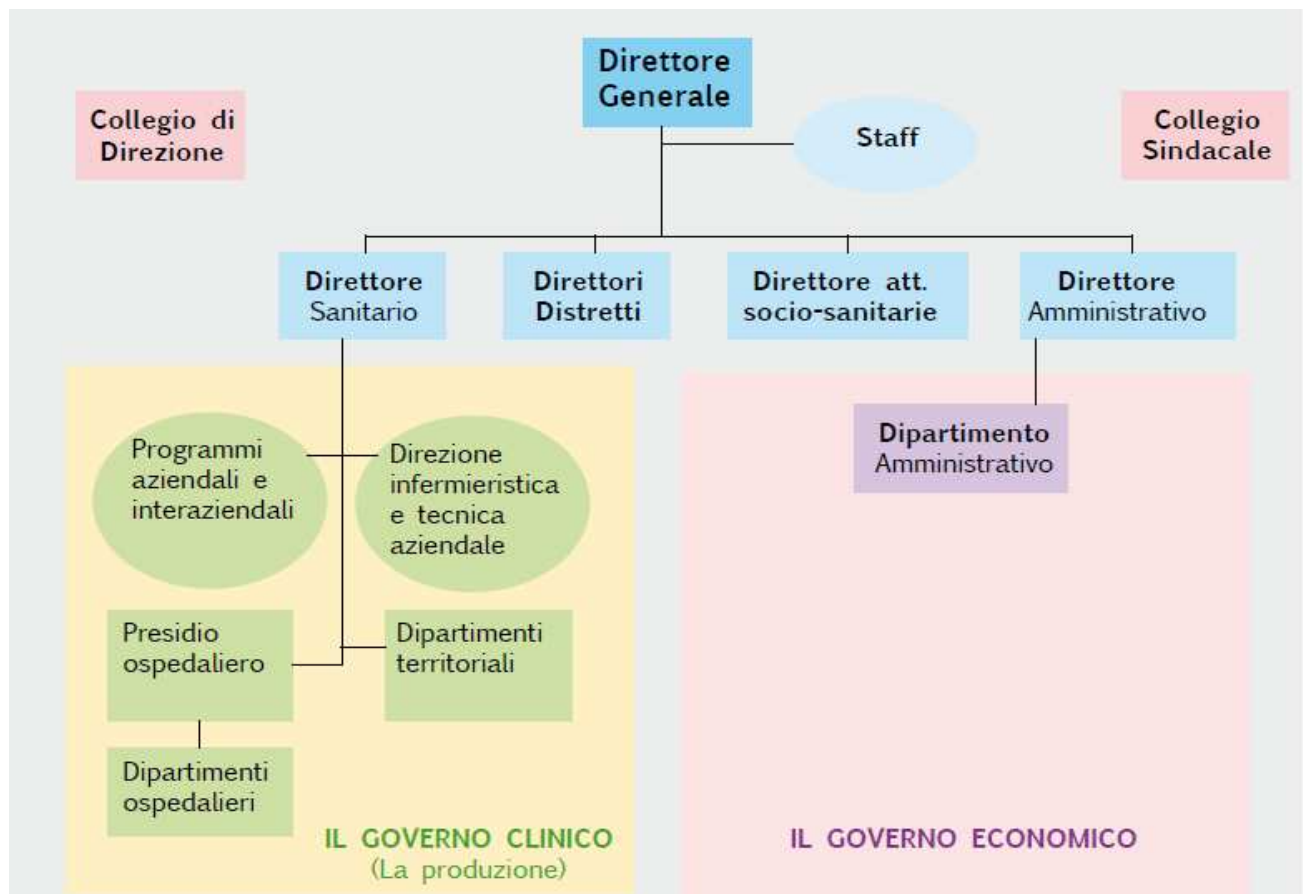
Collegio di Direzione

Direttore Generale

Staff

Collegio Sindacale

Direttore Sanitario

Direttori Distretti

Direttore att. socio-sanitarie

Direttore Amministrativo

Programmi aziendali e interaziendali

Direzione infermieristica e tecnica aziendale

Dipartimento Amministrativo

Presidio ospedaliero

Dipartimenti territoriali

Dipartimenti ospedalieri

IL GOVERNO CLINICO
(La produzione)

IL GOVERNO ECONOMICO